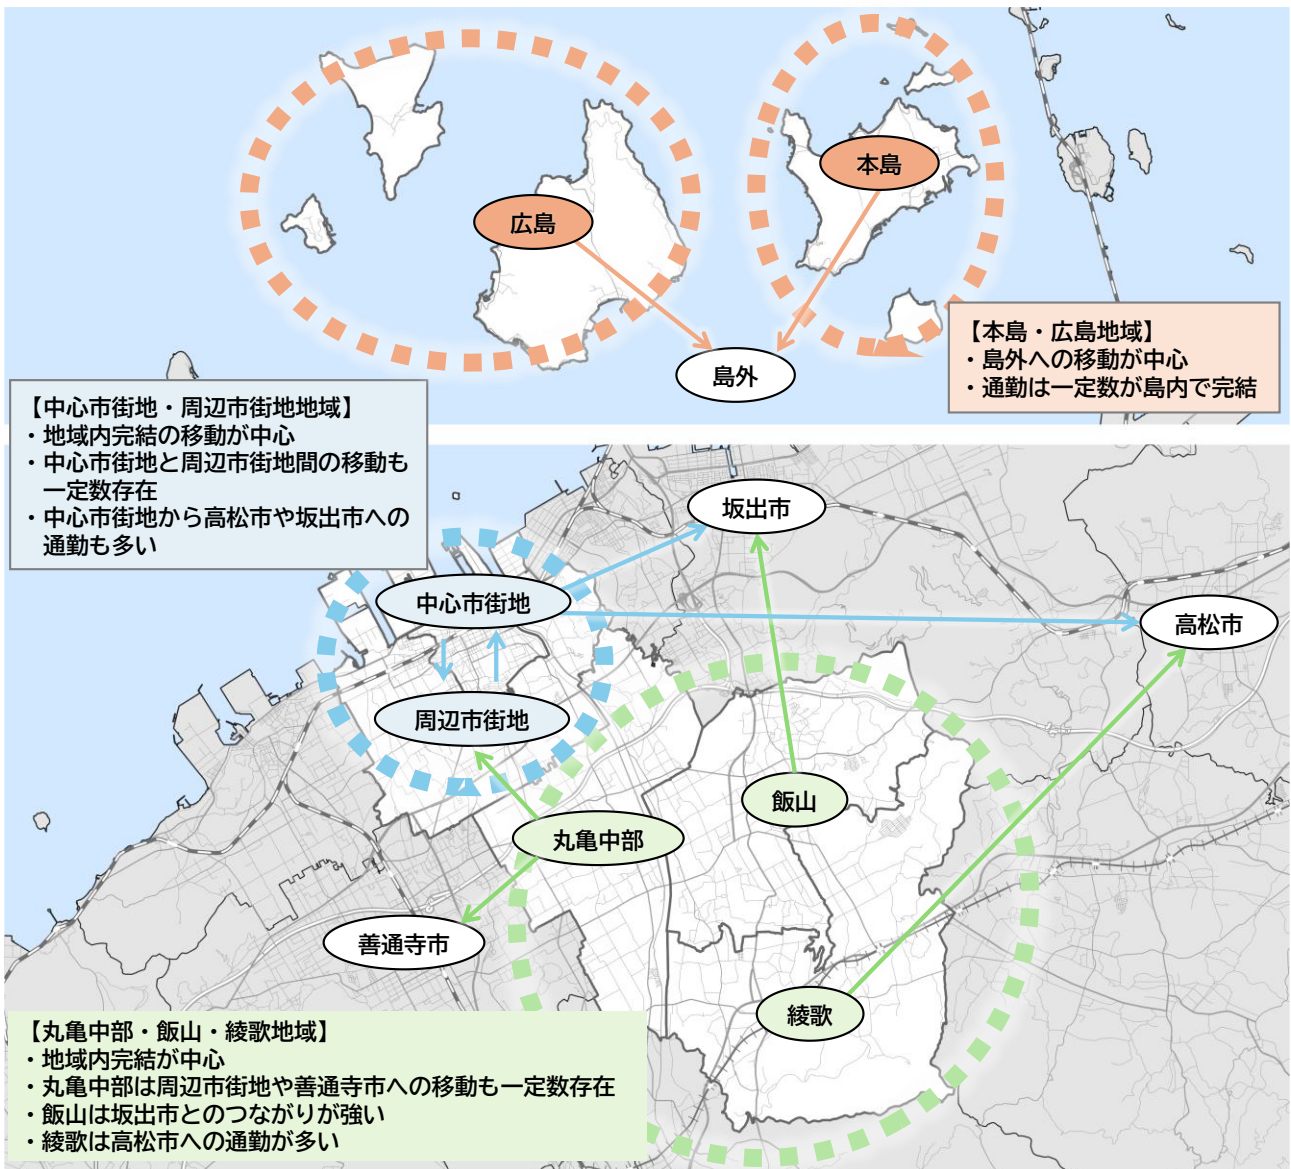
本島

広島

島外

【本島・広島地域】
・島外への移動が中心
・通勤は一定数が島内で完結

【中心市街地・周辺市街地地域】
・地域内完結の移動が中心
・中心市街地と周辺市街地間の移動も一定数存在
・中心市街地から高松市や坂出市への通勤も多い

坂出市

中心市街地

高松市

周辺市街地

飯山

丸亀中部

善通寺市

綾歌

【丸亀中部・飯山・綾歌地域】
・地域内完結が中心
・丸亀中部は周辺市街地や善通寺市への移動も一定数存在
・飯山は坂出市とのつながりが強い
・綾歌は高松市への通勤が多い